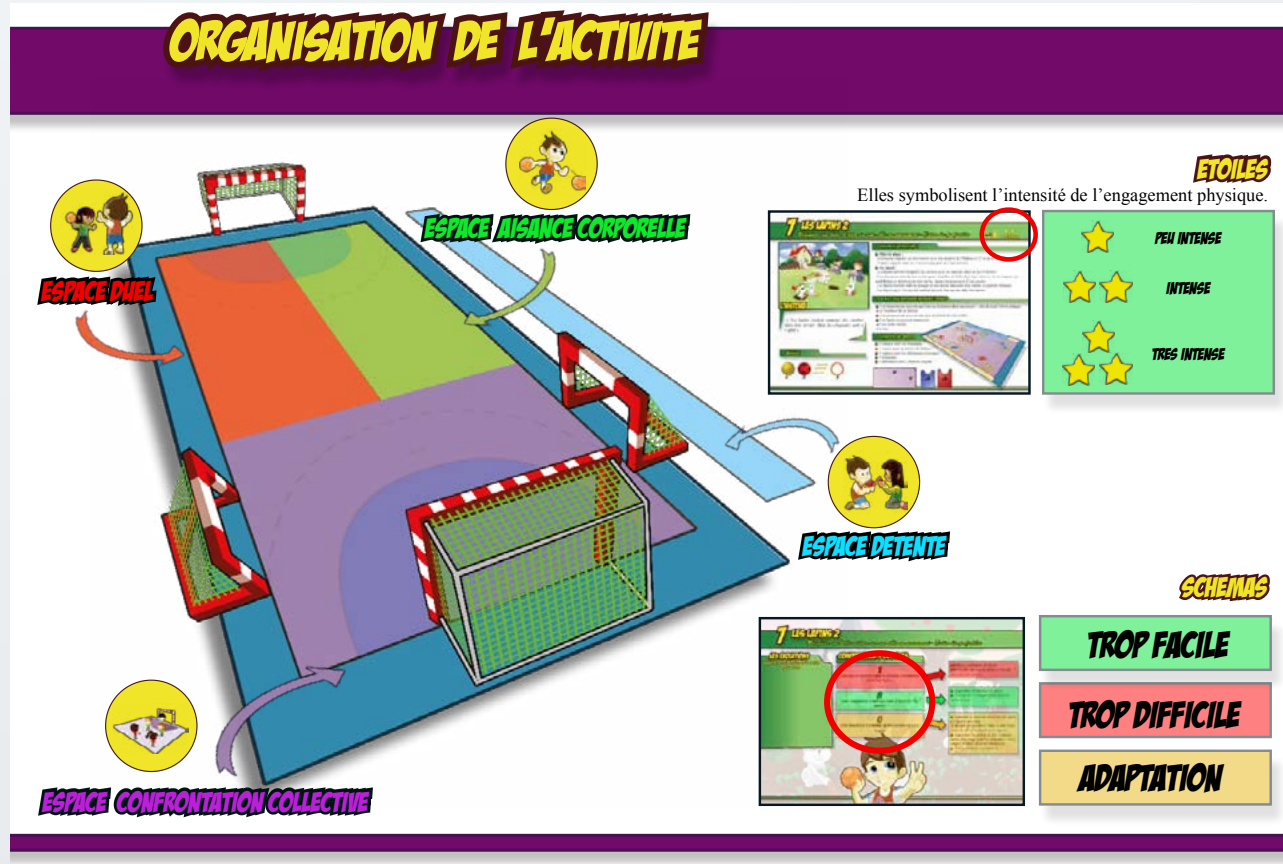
ORGANISATION DE L'ACTIVITE

ESPACE AISANCE CORPORELLE

ESPACE DUEL

ESPACE DETENTE

ESPACE CONFRONTATION COLLECTIVE

ETOILES
Elles symbolisent l'intensité de l'engagement physique.

7 LES LAPINS 2

PEU INTENSE
INTENSE
TRES INTENSE

SCHEMAS

7 LES LAPINS 2

TROP FACILE
TROP DIFFICILE
ADAPTATION